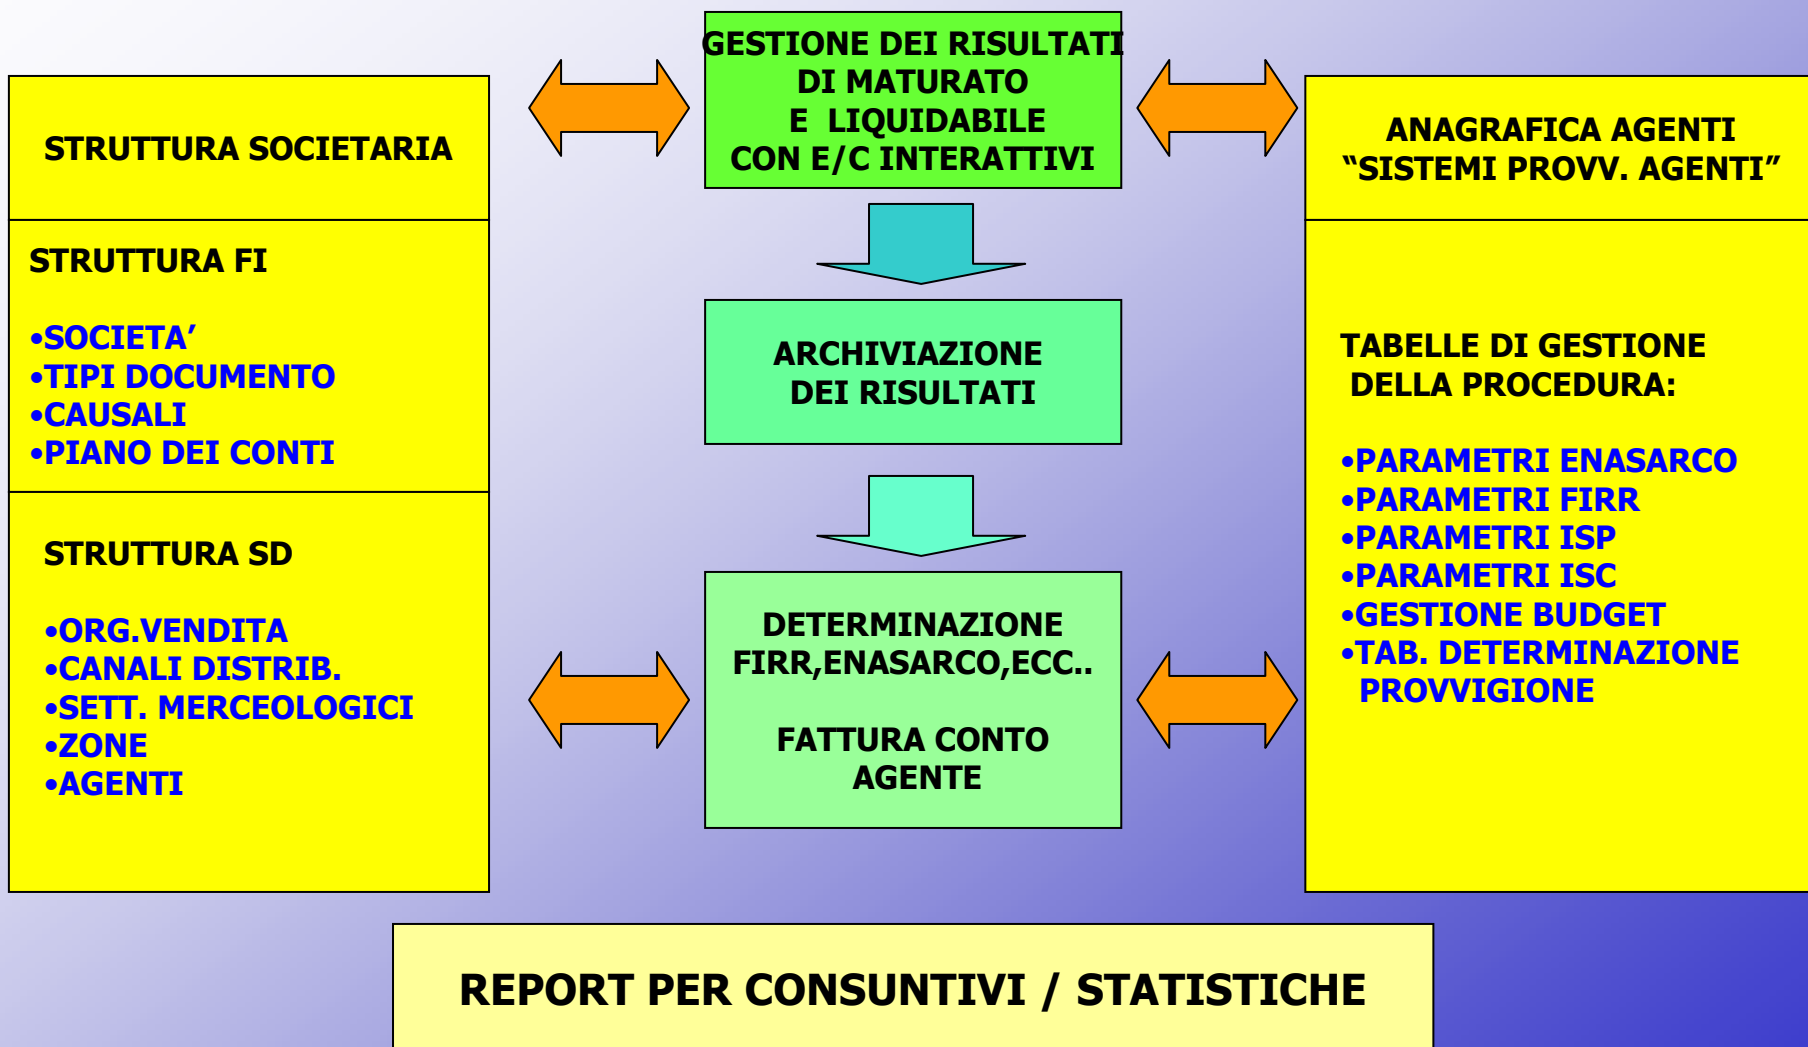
STRUTTURA SOCIETARIA

STRUTTURA FI

•SOCIETA'
•TIPI DOCUMENTO
•CAUSALI
•PIANO DEI CONTI

STRUTTURA SD

•ORG.VENDITA
•CANALI DISTRIB.
•SETT. MERCEOLOGICI
•ZONE
•AGENTI

GESTIONE DEI RISULTATI DI MATURATO E LIQUIDABILE CON E/C INTERATTIVI

ARCHIVIAZIONE DEI RISULTATI

DETERMINAZIONE FIRR,ENASARCO,ECC..

FATTURA CONTO AGENTE

ANAGRAFICA AGENTI "SISTEMI PROVV. AGENTI"

TABELLE DI GESTIONE DELLA PROCEDURA:

•PARAMETRI ENASARCO
•PARAMETRI FIRR
•PARAMETRI ISP
•PARAMETRI ISC
•GESTIONE BUDGET
•TAB. DETERMINAZIONE PROVVIGIONE

REPORT PER CONSUNTIVI / STATISTICHE